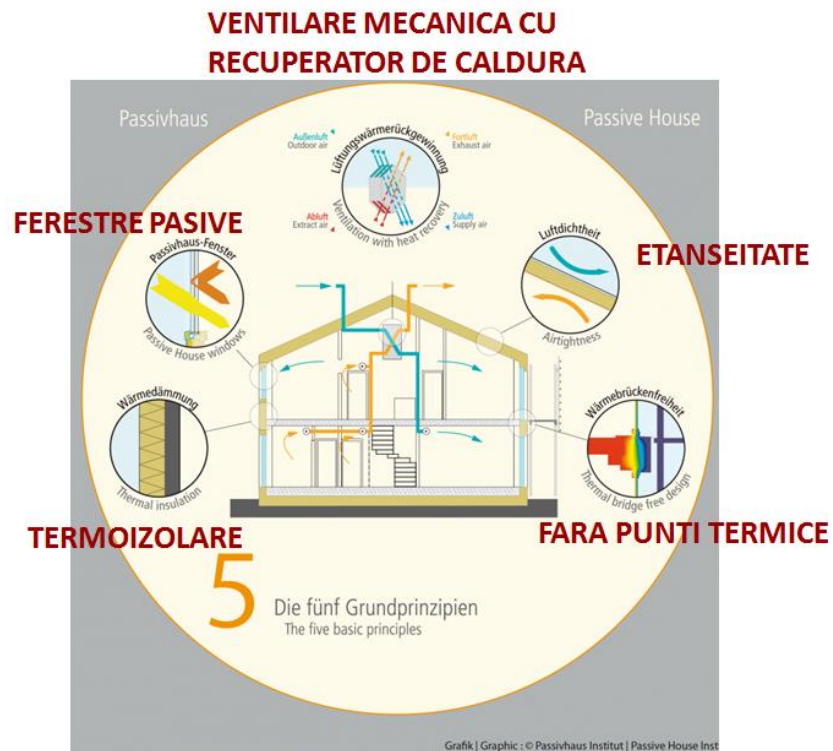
VENTILARE MECANICA CU RECUPERATOR DE CALDURA

Passivhaus

Passive House

Lüftungswärmerückgewinnung
Ventilation with heat recovery

Außenluft
Outdoor air

Fortluft
Exhaust air

Abluft
Extract air

Zuluft
Supply air

FERESTRE PASIVE

Passivhaus-Fenster
Passive House windows

Luftdichtheit
Airtightness

ETANSEITATE

Wärmedämmung
Thermal insulation

Wärmebrückenfreiheit
Thermal bridge free design

TERMOIZOLARE

FARA PUNTI TERMICE

5

Die fünf Grundprinzipien
The five basic principles

Grafik | Graphic : © Passivhaus Institut | Passive House Inst